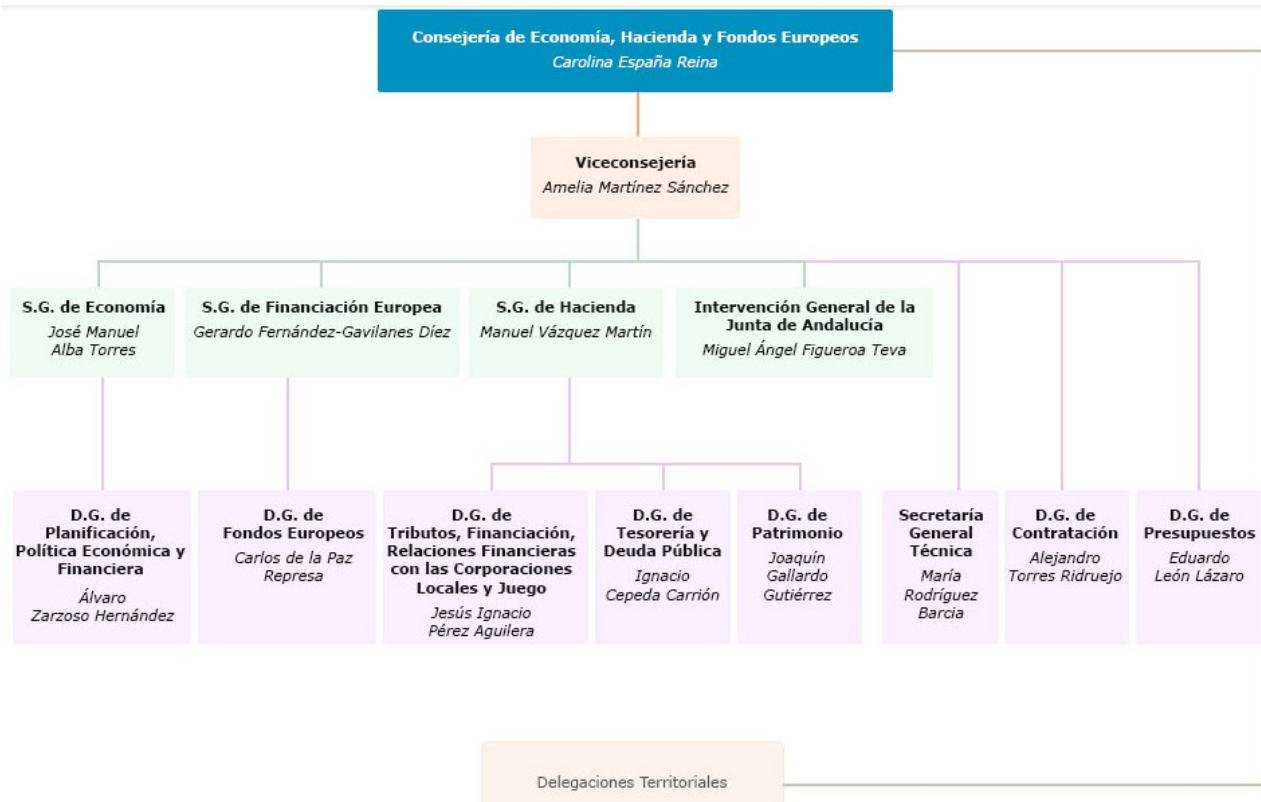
Consejería de Economía, Hacienda y Fondos Europeos
Carolina España Reina

Viceconsejería
Amelia Martínez Sánchez

S.G. de Economía
José Manuel Alba Torres

S.G. de Financiación Europea
Gerardo Fernández-Gavilanes Díez

S.G. de Hacienda
Manuel Vázquez Martín

Intervención General de la Junta de Andalucía
Miguel Ángel Figueroa Teva

D.G. de Planificación, Política Económica y Financiera
Álvaro Zarzoso Hernández

D.G. de Fondos Europeos
Carlos de la Paz Represa

D.G. de Tributos, Financiación, Relaciones Financieras con las Corporaciones Locales y Juego
Jesús Ignacio Pérez Aguilera

D.G. de Tesorería y Deuda Pública
Ignacio Cepeda Carrión

D.G. de Patrimonio
Joaquín Gallardo Gutiérrez

Secretaría General Técnica
María Rodríguez Barcia

D.G. de Contratación
Alejandro Torres Ridruejo

D.G. de Presupuestos
Eduardo León Lázaro

Delegaciones Territoriales